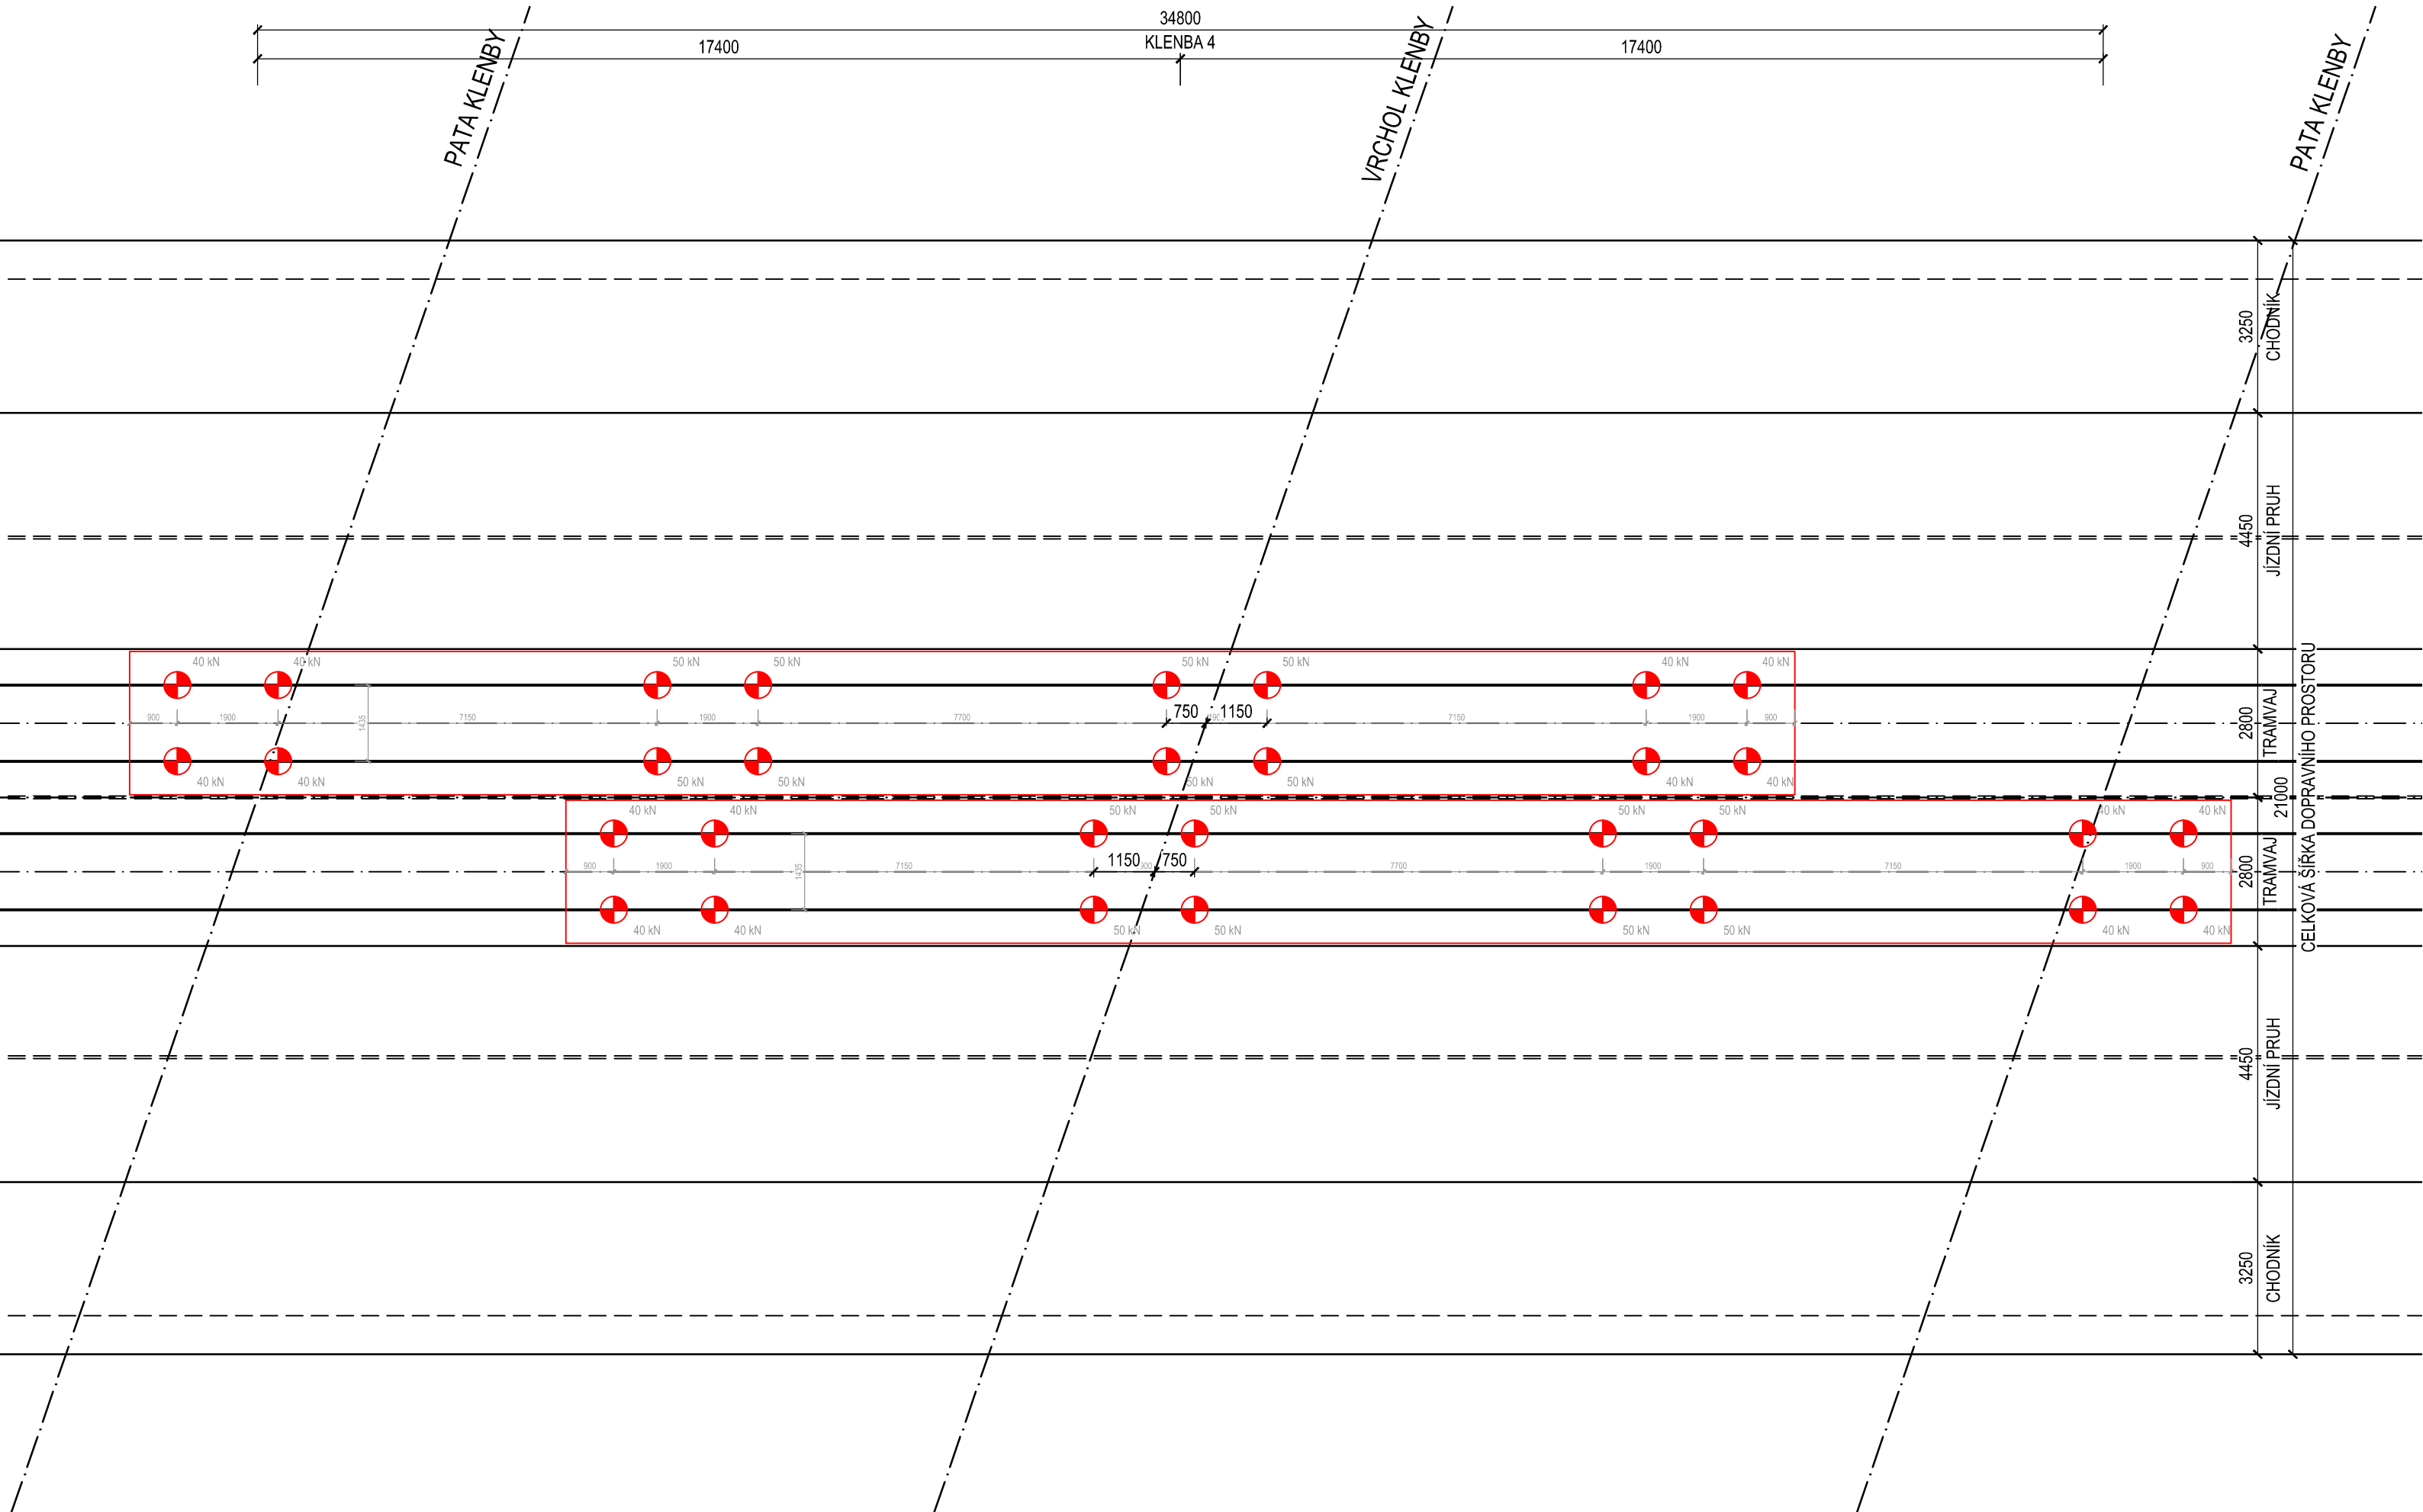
34800
KLENBA 4
17400
17400

PATA KLENBY
VRCHOL KLENBY
PATA KLENBY

3250
CHODNÍK
4450
JÍZDNÍ PRUH
2800
TRAMVAJ
21000
CELKOVÁ ŠÍŘKA DOPRAVNÍHO PROSTORU
2800
TRAMVAJ
4450
JÍZDNÍ PRUH
3250
CHODNÍK

40 kN
40 kN
50 kN
50 kN
50 kN
50 kN
40 kN
40 kN
900
1900
1435
7150
1900
7700
750
1150
7150
1900
900
40 kN
40 kN
50 kN
50 kN
50 kN
50 kN
40 kN
40 kN

40 kN
40 kN
50 kN
50 kN
50 kN
50 kN
40 kN
40 kN
900
1900
1435
7150
1150
750
7700
1900
7150
1900
900
40 kN
40 kN
50 kN
50 kN
50 kN
50 kN
40 kN
40 kN